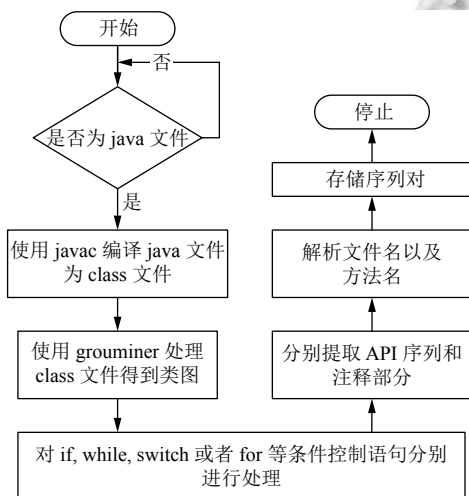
开始

否

是否为 java 文件

是

使用 javac 编译 java 文件为 class 文件

使用 grouminer 处理 class 文件得到类图

对 if, while, switch 或者 for 等条件控制语句分别进行处理

分别提取 API 序列和注释部分

解析文件名以及方法名

存储序列对

停止